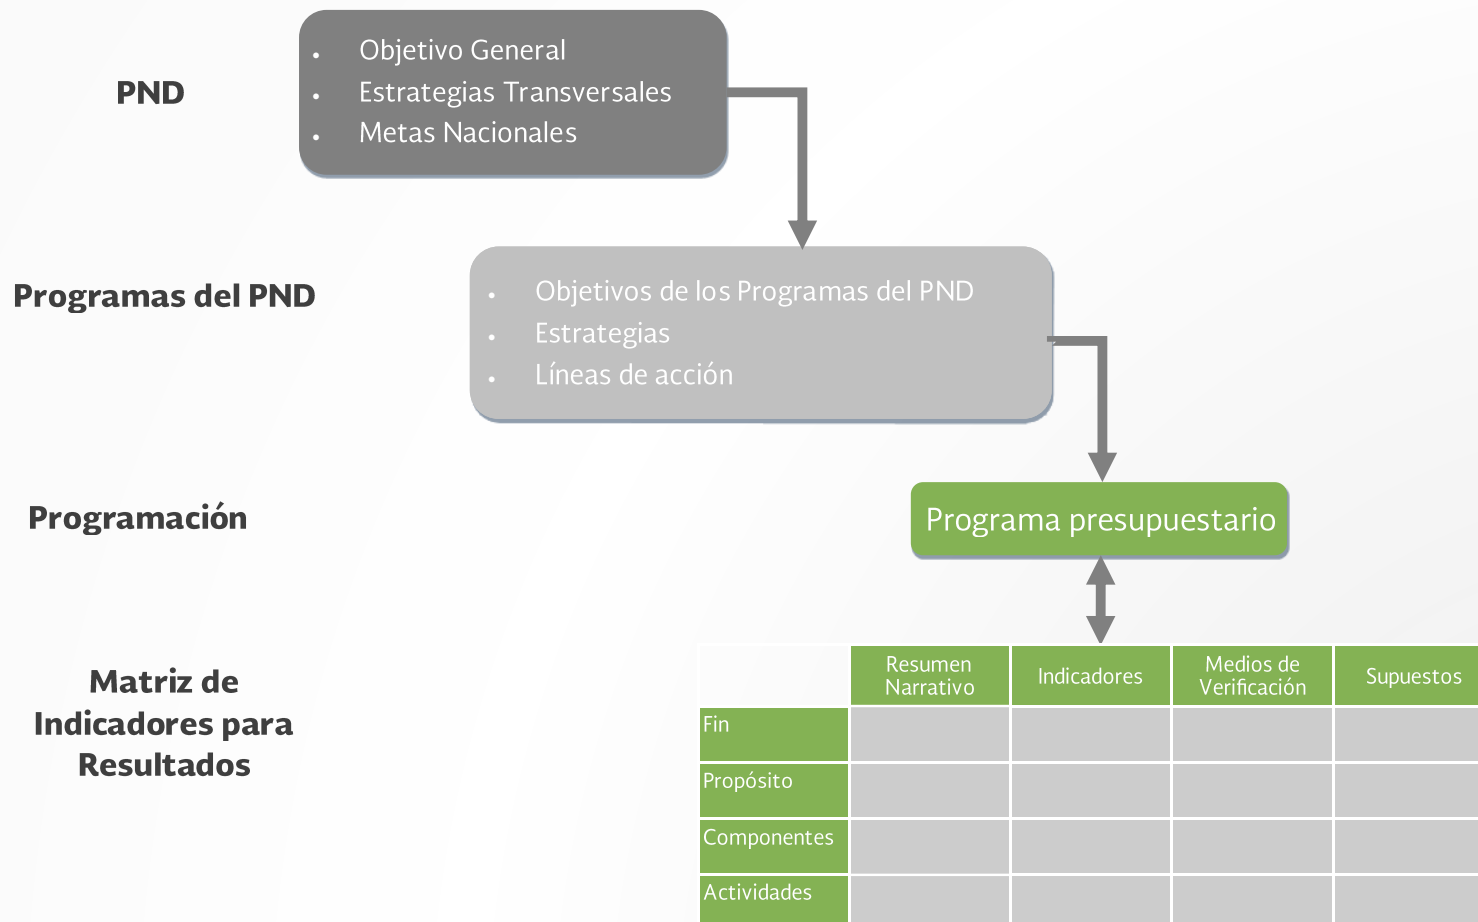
PND

- Objetivo General
- Estrategias Transversales
- Metas Nacionales

Programas del PND

- Objetivos de los Programas del PND
- Estrategias
- Líneas de acción

Programación

Programa presupuestario

Matriz de Indicadores para Resultados

| | Resumen Narrativo | Indicadores | Medios de Verificación | Supuestos |
|---|---|---|---|---|
| Fin | | | | |
| Propósito | | | | |
| Componentes | | | | |
| Actividades | | | | |